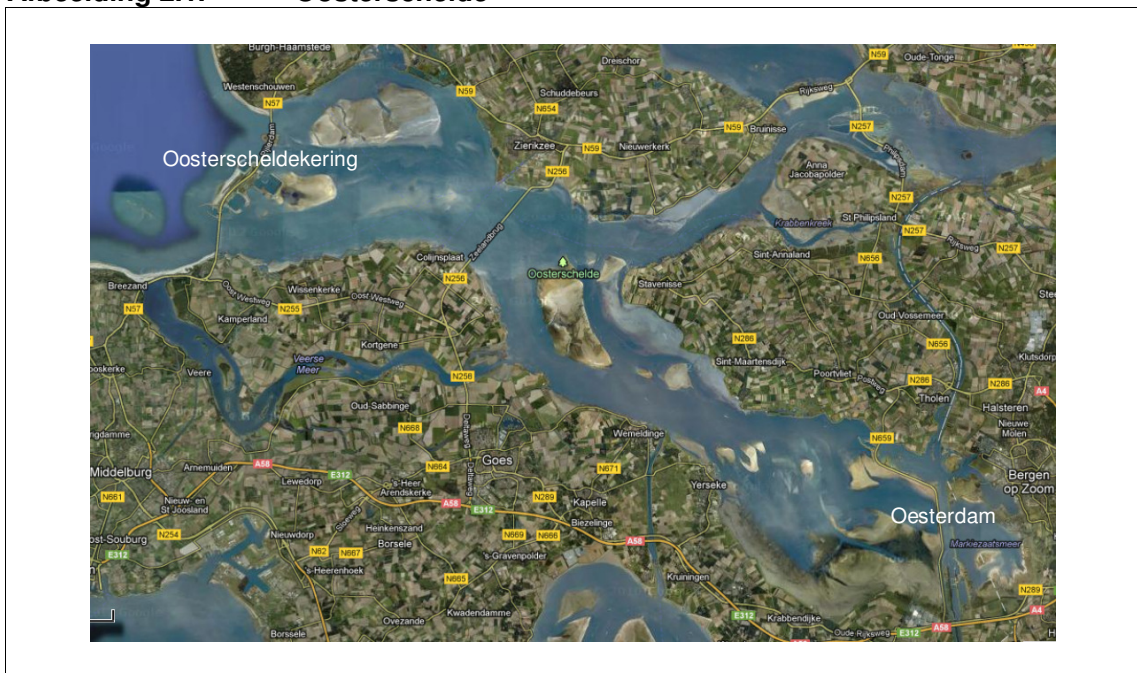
Afbeelding 2.1 Oosterschelde

Burgh-Haamstede
Dreischor
N59
Oude-Tonge
Westenschouwen
N57
N59
Schuddebeurs
N654
Rijksweg
N257
N59
Bruinisse
Oosterscheldekering
Zierikzee
N59
Nieuwerkerk
Anna Jacobapolder
N256
N257
Krabbenkreek
St Philipsland
N257
Sint-Annaland
N656
N257
Colijnsplaat
Oosterschelde
N256
Stavenisse
Breezand
Wissenkerke
N57
N255
Kamperland
Oud-Vossemeer
N286
N656
Kortgene
Veerse Meer
Sint-Maartensdijk
Poortvliet
Veere
N256
N286
N286
Tholen
Halsteren
Oud-Sabbinge
N668
Wemeldinge
N659
Nieuwe Molen
Middelburg
Arnemuiden
A58
E312
Goes
N664
N671
Bergen op Zoom
N661
Lewedorp
's-Heer Arendskerke
N289
Kapelle
Yerseke
Nieuw- en St Joosland
A58
E312
Biezelinge
Oesterdam
N254
Nieuwdorp
Heinkenszand
N669
N666
A58
Markiezaatsmeer
E312
N62
N667
Borsele
's-Gravenpolder
's-Heerenhoek
N665
Kruiningen
N289
Kwadendamme
E312
Krabbendijke
A4
Borssele
Ovezande
Oude Rijksweg
E312
A58
A4